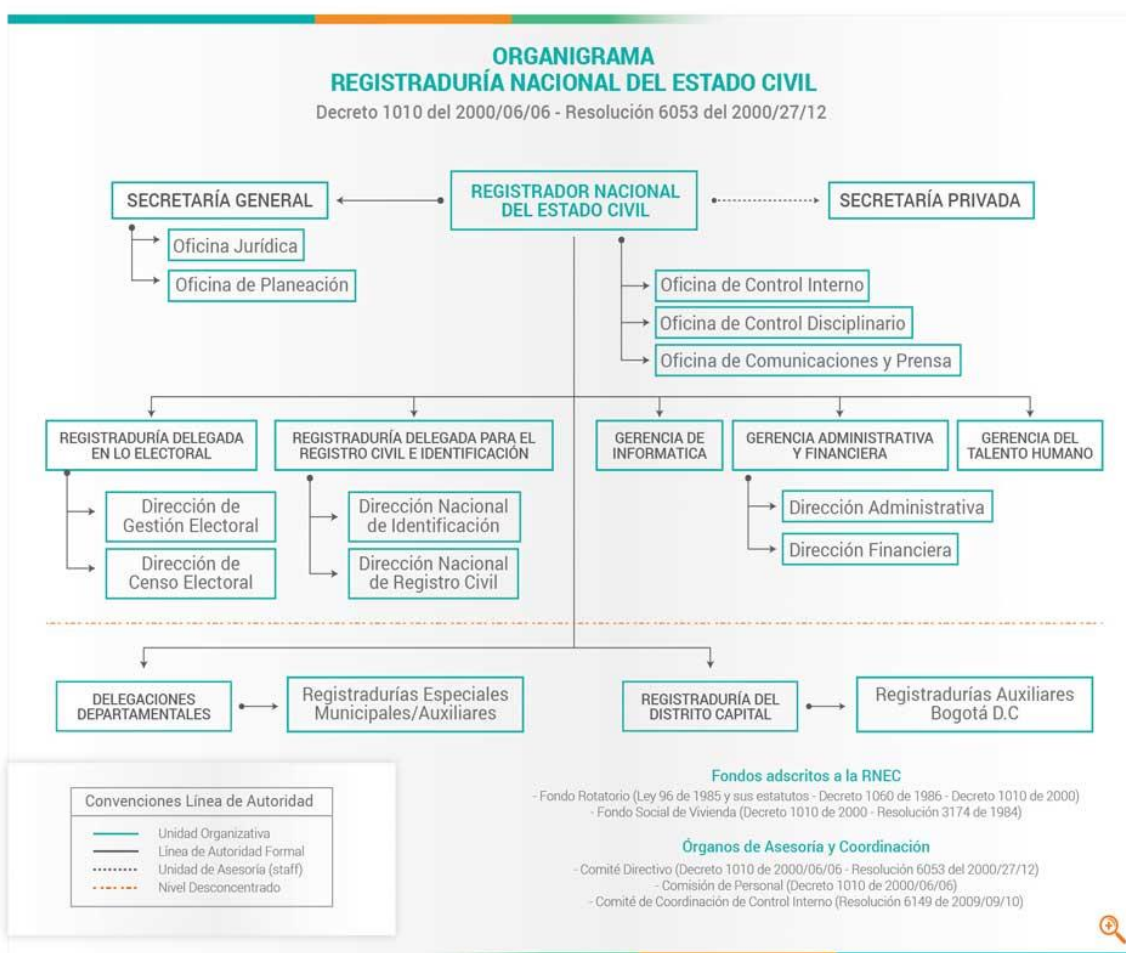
ORGANIGRAMA
REGISTRADURÍA NACIONAL DEL ESTADO CIVIL
Decreto 1010 del 2000/06/06 - Resolución 6053 del 2000/27/12

REGISTRADOR NACIONAL DEL ESTADO CIVIL

SECRETARÍA GENERAL

SECRETARÍA PRIVADA

Oficina Jurídica

Oficina de Planeación

Oficina de Control Interno

Oficina de Control Disciplinario

Oficina de Comunicaciones y Prensa

REGISTRADURÍA DELEGADA EN LO ELECTORAL

REGISTRADURÍA DELEGADA PARA EL REGISTRO CIVIL E IDENTIFICACIÓN

GERENCIA DE INFORMATICA

GERENCIA ADMINISTRATIVA Y FINANCIERA

GERENCIA DEL TALENTO HUMANO

Dirección de Gestión Electoral

Dirección de Censo Electoral

Dirección Nacional de Identificación

Dirección Nacional de Registro Civil

Dirección Administrativa

Dirección Financiera

DELEGACIONES DEPARTAMENTALES

Registradurías Especiales Municipales/Auxiliares

REGISTRADURÍA DEL DISTRITO CAPITAL

Registradurías Auxiliares Bogotá D.C

Convenciones Línea de Autoridad
Unidad Organizativa
Línea de Autoridad Formal
Unidad de Asesoría (staff)
Nivel Desconcentrado

Fondos adscritos a la RNEC
- Fondo Rotatorio (Ley 96 de 1985 y sus estatutos - Decreto 1060 de 1986 - Decreto 1010 de 2000)
- Fondo Social de Vivienda (Decreto 1010 de 2000 - Resolución 3174 de 1984)

Órganos de Asesoría y Coordinación
- Comité Directivo (Decreto 1010 de 2000/06/06 - Resolución 6053 del 2000/27/12)
- Comisión de Personal (Decreto 1010 de 2000/06/06)
- Comité de Coordinación de Control Interno (Resolución 6149 de 2009/09/10)